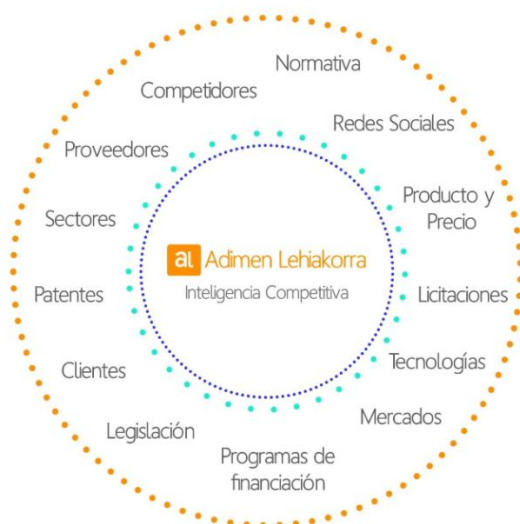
Normativa

Competidores

Redes Sociales

Proveedores

Producto y Precio

Sectores

al Adimen Lehiakorra

Inteligencia Competitiva

Patentes

Licitaciones

Clientes

Tecnologías

Mercados

Legislación

Programas de financiación